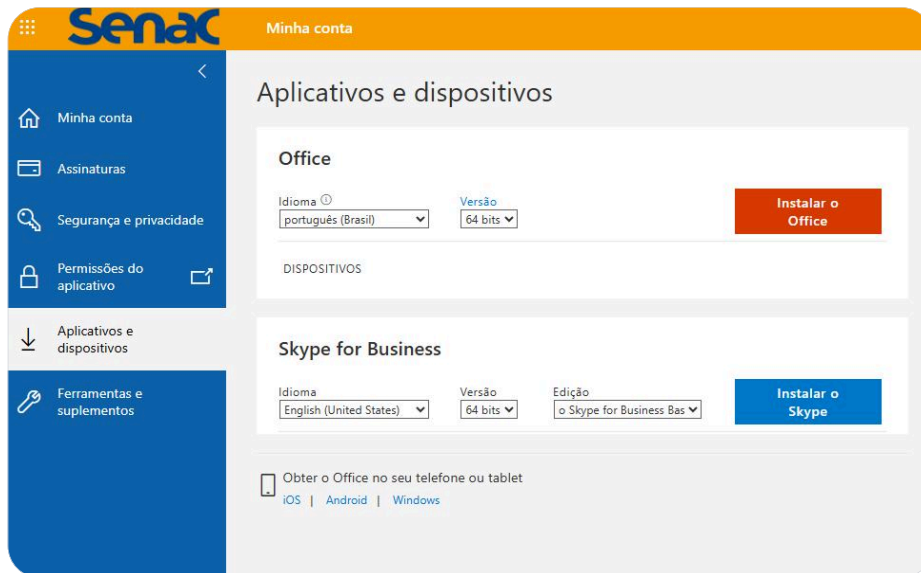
Senac Minha conta

Minha conta

Assinaturas

Segurança e privacidade

Permissões do aplicativo

Aplicativos e dispositivos

Ferramentas e suplementos

Aplicativos e dispositivos

Office

Idioma
português (Brasil)

Versão
64 bits

Instalar o Office

DISPOSITIVOS

Skype for Business

Idioma
English (United States)

Versão
64 bits

Edição
o Skype for Business Bas

Instalar o Skype

Obter o Office no seu telefone ou tablet
iOS | Android | Windows